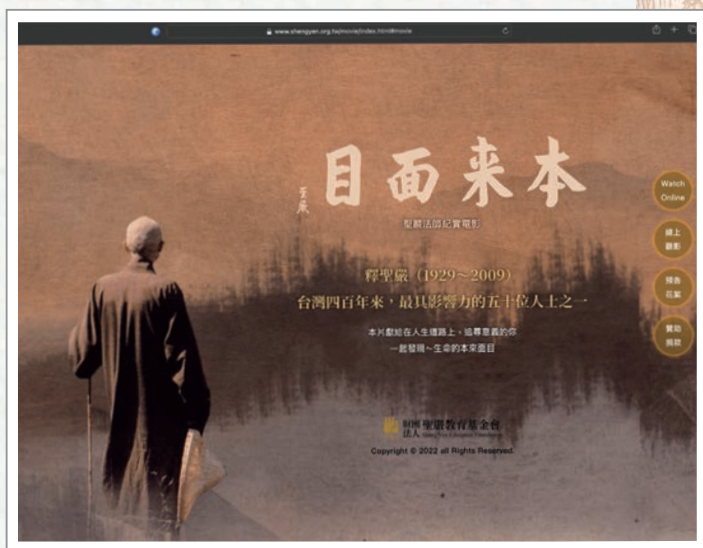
www.shengyen.org.tw/movie/index.html#movie

聖嚴

目面来本

聖嚴法師紀實電影

釋聖嚴（1929～2009）

台灣四百年來，最具影響力的五十位人士之一

本片獻給在人生道路上，追尋意義的你

一起發現～生命的本來面目

Watch Online

線上觀影

精彩花絮

贊助捐款

財團法人 聖嚴教育基金會

Copyright © 2022 all Rights Reserved.